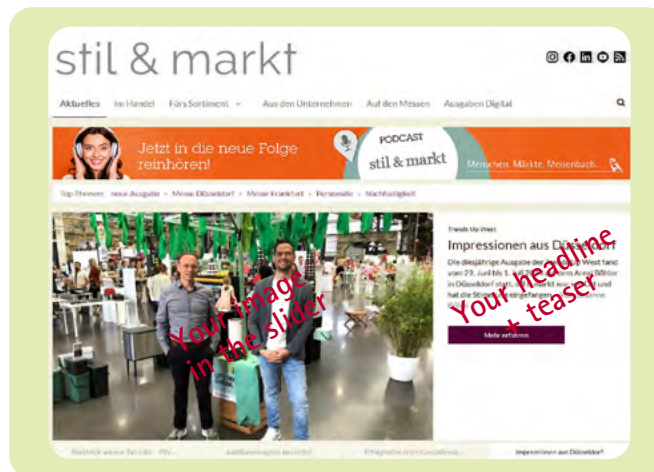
stil & markt

Aktuelles In Handel Fürs Sortiment Aus den Unternehmen Auf den Messen Ausgaben Digital

Jetzt in die neue Folge reinhören!

PODCAST
stil & markt

Menschen. Märkte. Meisenbach.

Top-Themen: neue Ausgabe • Messe Düsseldorf • Messe Frankfurt • Personalia • Nachhaltigkeit

Your image in the slider

Trends Up West

Impressionen aus Düsseldorf

Die diesjährige Ausgabe der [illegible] West fand vom 29. Juni bis 1. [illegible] Areal Böhler in Düsseldorf statt. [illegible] und hat die Stimmung eingefangen. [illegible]

Your headline + teaser

Mehr erfahren

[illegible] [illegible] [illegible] Impressionen aus Düsseldorf